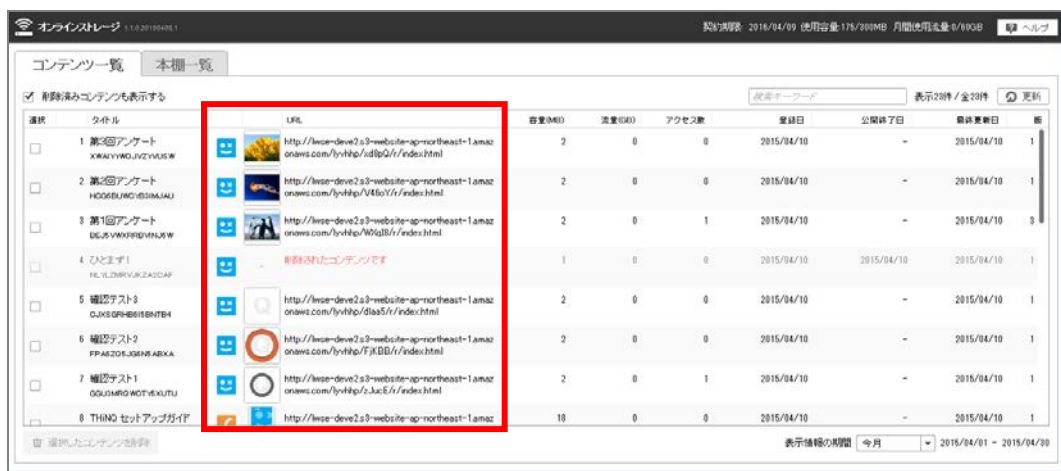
オンラインストレージ 1.1.0.20150408.1

契約期限 2016/04/09 使用容量 175/300MB 月間使用流量 0/60GB ヘルプ

コンテンツ一覧 本棚一覧

☑ 削除済みコンテンツも表示する

検索キーワード

表示23件／全23件 更新

| 選択 | タイトル | | | URL | 容量(MB) | 流量(GB) | アクセス数 | 登録日 | 公開終了日 | 最終更新日 | 版 |
|---|---|---|---|---|---|---|---|---|---|---|---|
| □ | 1 第3回アンケート XWAIYYWOJVZYVUSW | | | http://lwse-deve2.s3-website-ap-northeast-1.amazonaws.com/lyvhhp/xd8pQ/r/index.html | 2 | 0 | 0 | 2015/04/10 | - | 2015/04/10 | 1 |
| □ | 2 第2回アンケート HOG6BUWCYBSIMJAU | | | http://lwse-deve2.s3-website-ap-northeast-1.amazonaws.com/lyvhhp/V46oY/r/index.html | 2 | 0 | 0 | 2015/04/10 | - | 2015/04/10 | 1 |
| □ | 3 第1回アンケート DEJ5VWXRRDVRNJ6W | | | http://lwse-deve2.s3-website-ap-northeast-1.amazonaws.com/lyvhhp/WXqI8/r/index.html | 2 | 0 | 1 | 2015/04/10 | - | 2015/04/10 | 3 |
| □ | 4 ひとまず1 NLYLZMRVJKZA2CAF | | | 削除されたコンテンツです | 1 | 0 | 0 | 2015/04/10 | 2015/04/10 | 2015/04/10 | 1 |
| □ | 5 確認テスト3 CJXSGRHB6I5BNTB4 | | | http://lwse-deve2.s3-website-ap-northeast-1.amazonaws.com/lyvhhp/dlaa5/r/index.html | 2 | 0 | 0 | 2015/04/10 | - | 2015/04/10 | 1 |
| □ | 6 確認テスト2 FPA6ZO5JG6N5ABXA | | | http://lwse-deve2.s3-website-ap-northeast-1.amazonaws.com/lyvhhp/FjKBB/r/index.html | 2 | 0 | 0 | 2015/04/10 | - | 2015/04/10 | 1 |
| □ | 7 確認テスト1 GGU3MRQWOTY6XUTU | | | http://lwse-deve2.s3-website-ap-northeast-1.amazonaws.com/lyvhhp/zJucE/r/index.html | 2 | 0 | 1 | 2015/04/10 | - | 2015/04/10 | 1 |
| □ | 8 THiNQ セットアップガイド | | | http://lwse-deve2.s3-website-ap-northeast-1.amaz | 18 | 0 | 0 | 2015/04/10 | - | 2015/04/10 | 1 |

選択したコンテンツを削除

表示情報の期間 今月 2015/04/01 ~ 2015/04/30